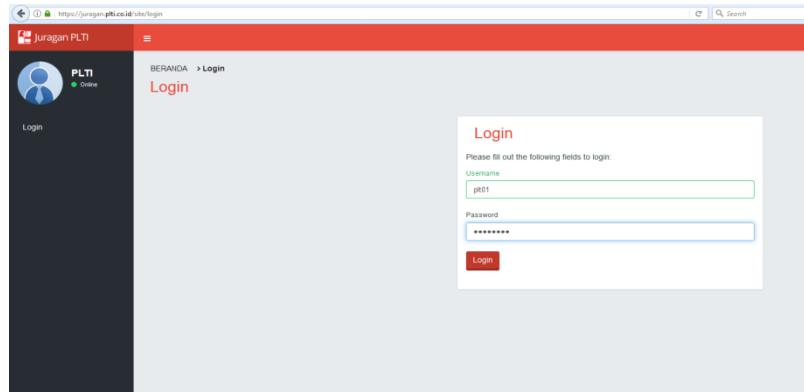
https://juragan.plti.co.id/site/login

Search

Juragan PLTI

PLTI
Online

Login

BERANDA > Login

Login

Login

Please fill out the following fields to login:

Username

plt01

Password

••••••••

Login